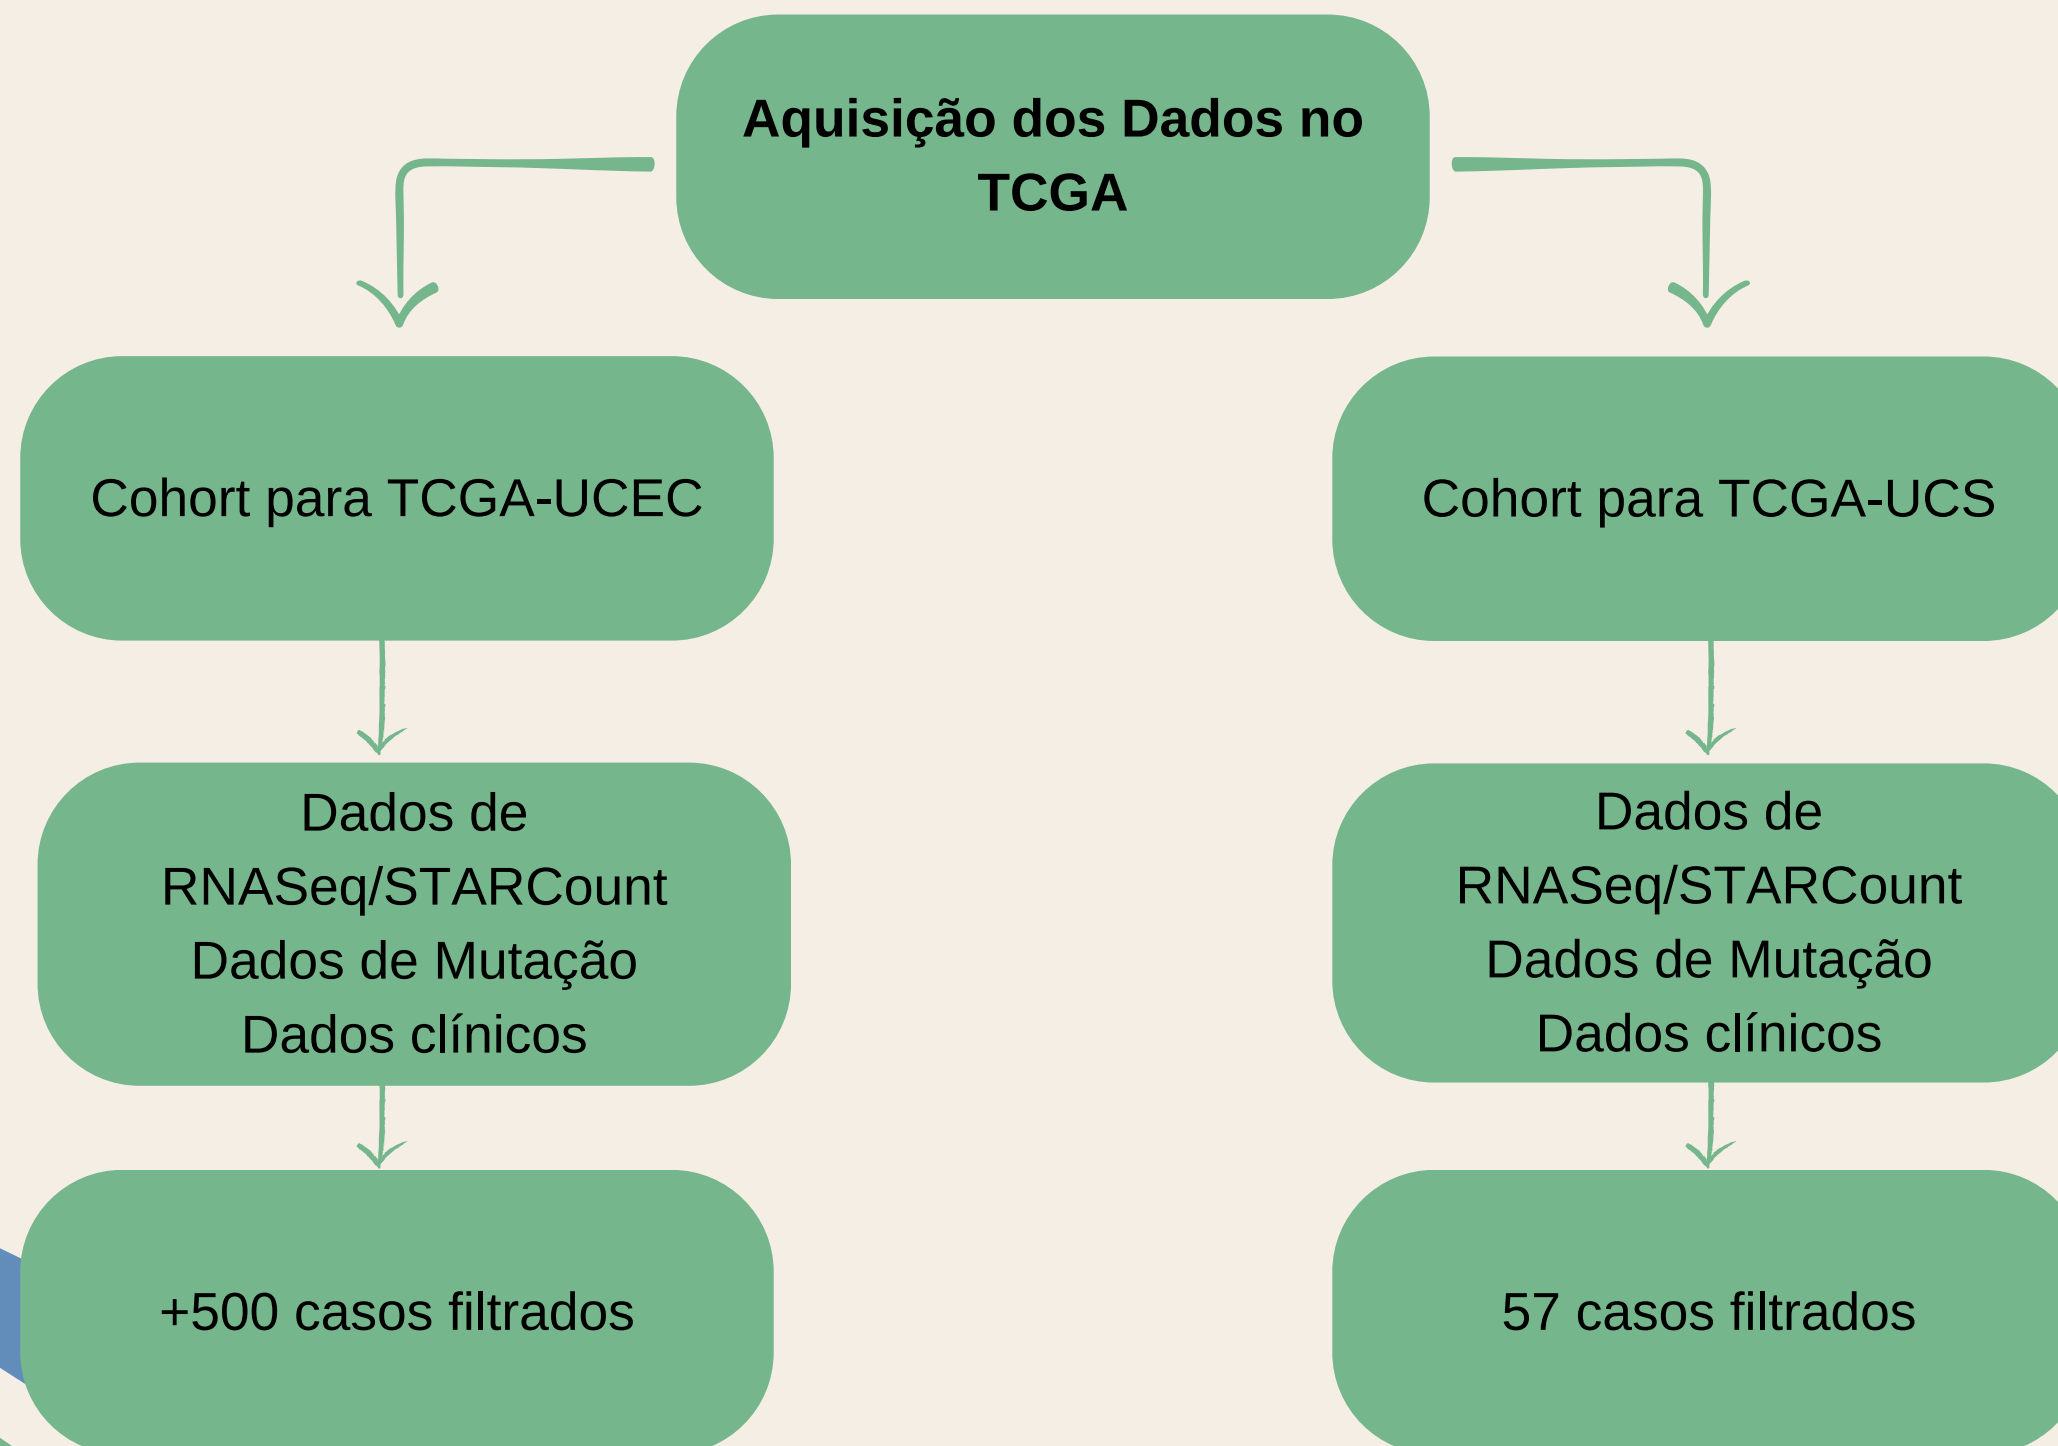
Aquisição dos Dados no TCGA

Cohort para TCGA-UCEC

Dados de RNASeq/STARCount
Dados de Mutação
Dados clínicos

+500 casos filtrados

Cohort para TCGA-UCS

Dados de RNASeq/STARCount
Dados de Mutação
Dados clínicos

57 casos filtrados